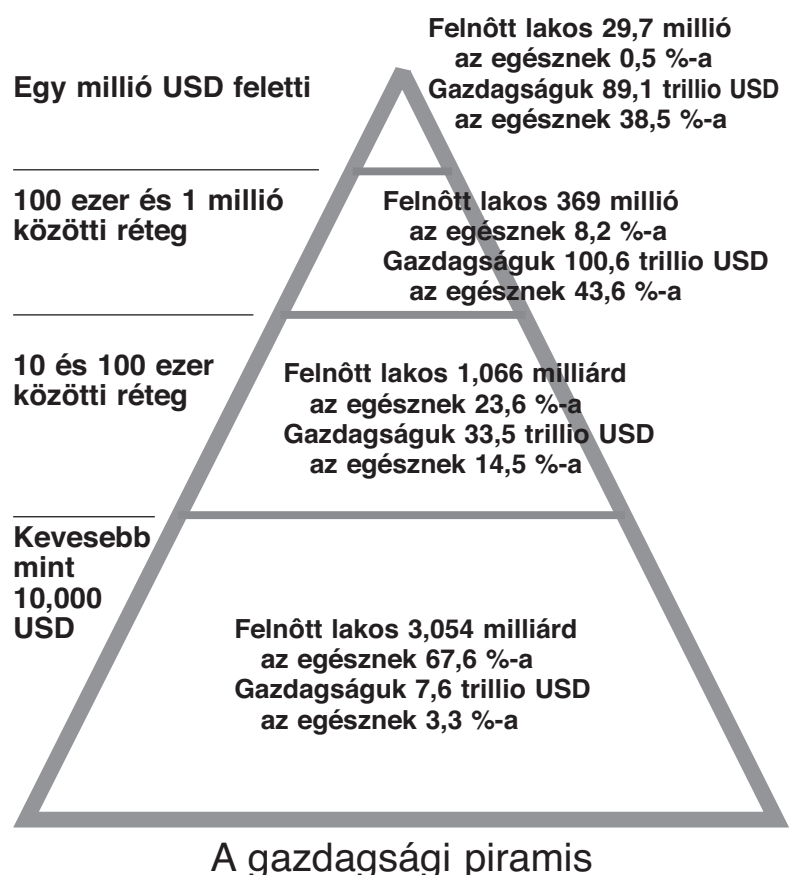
Egy millió USD feletti

Felnôtt lakos 29,7 millió
az egésznek 0,5 %-a
Gazdagságuk 89,1 trillio USD
az egésznek 38,5 %-a

100 ezer és 1 millió közötti réteg

Felnôtt lakos 369 millió
az egésznek 8,2 %-a
Gazdagságuk 100,6 trillio USD
az egésznek 43,6 %-a

10 és 100 ezer közötti réteg

Felnôtt lakos 1,066 milliárd
az egésznek 23,6 %-a
Gazdagságuk 33,5 trillio USD
az egésznek 14,5 %-a

Kevesebb mint 10,000 USD

Felnôtt lakos 3,054 milliárd
az egésznek 67,6 %-a
Gazdagságuk 7,6 trillio USD
az egésznek 3,3 %-a

A gazdagsági piramis